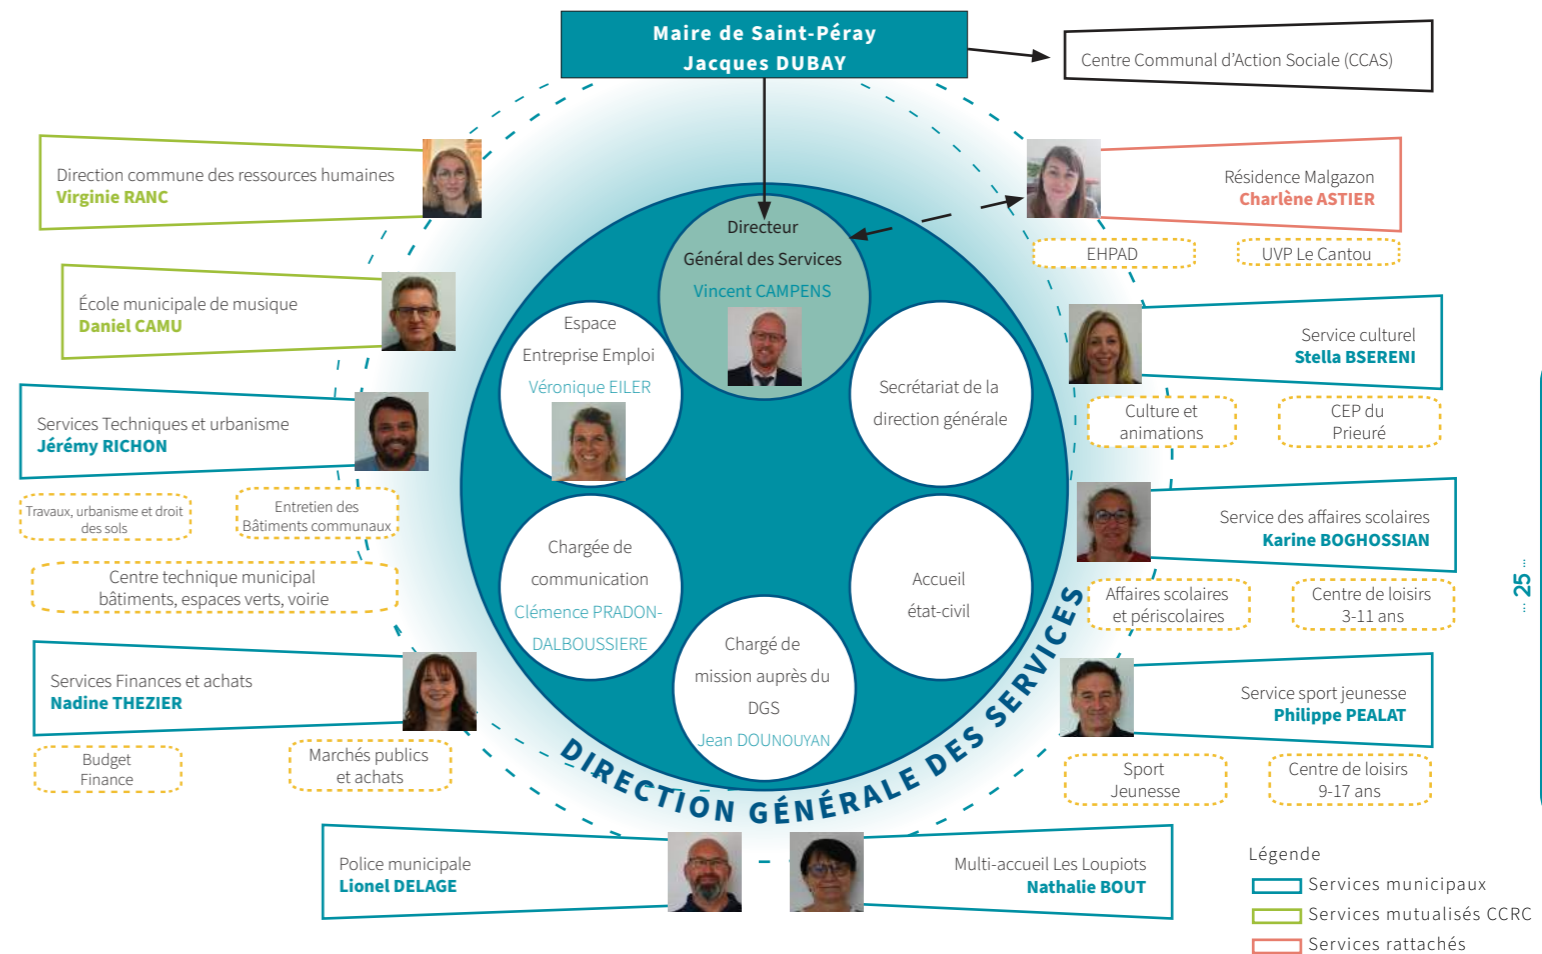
Maire de Saint-Péray
Jacques DUBAY

Centre Communal d'Action Sociale (CCAS)

Direction commune des ressources humaines
Virginie RANC

École municipale de musique
Daniel CAMU

Services Techniques et urbanisme
Jérémy RICHON

Travaux, urbanisme et droit des sols

Entretien des Bâtiments communaux

Centre technique municipal bâtiments, espaces verts, voirie

Services Finances et achats
Nadine THEZIER

Budget Finance

Marchés publics et achats

Police municipale
Lionel DELAGE

Directeur Général des Services
Vincent CAMPENS

Espace Entreprise Emploi
Véronique EILER

Secrétariat de la direction générale

Chargée de communication
Clémence PRADON-DALBOUSSIERE

Accueil état-civil

Chargé de mission auprès du DGS
Jean DOUNOUYAN

DIRECTION GÉNÉRALE DES SERVICES

Résidence Malgazon
Charlène ASTIER

EHPAD

UVP Le Cantou

Service culturel
Stella BSERENI

Culture et animations

CEP du Prieuré

Service des affaires scolaires
Karine BOGHOSSIAN

Affaires scolaires et périscolaires

Centre de loisirs 3-11 ans

Service sport jeunesse
Philippe PEALAT

Sport Jeunesse

Centre de loisirs 9-17 ans

Multi-accueil Les Loupiots
Nathalie BOUT

Légende
Services municipaux
Services mutualisés CCRC
Services rattachés

25